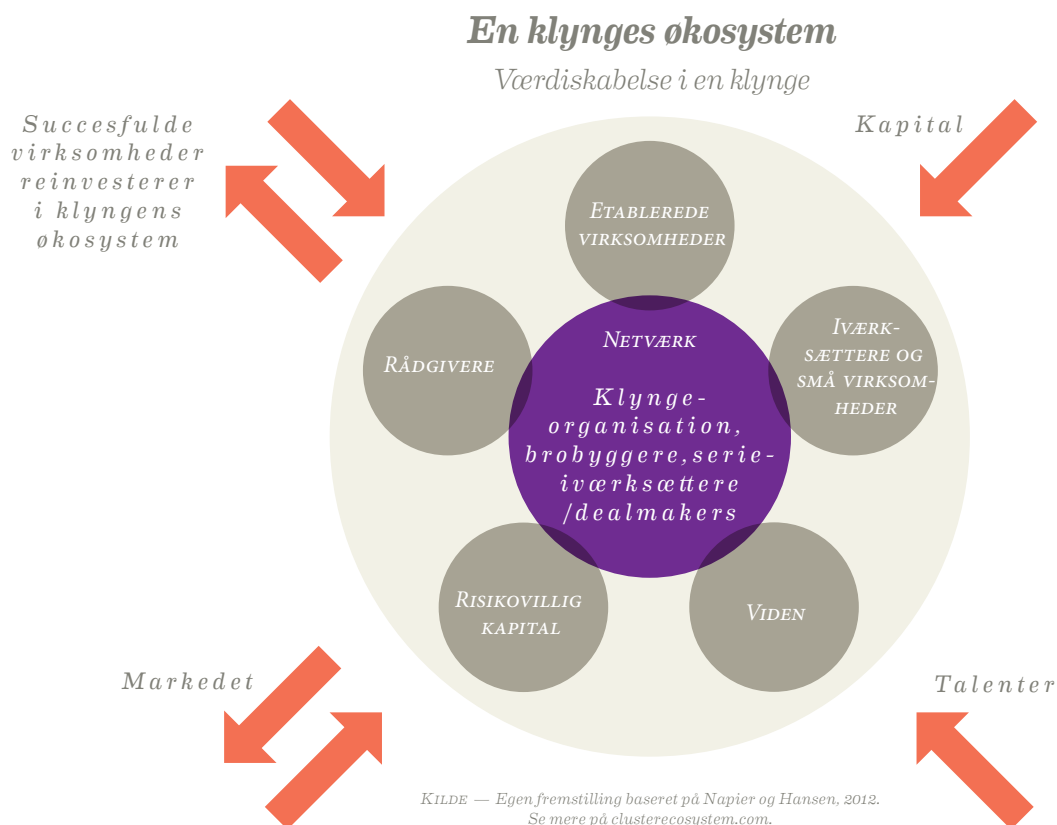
En klynges økosystem

Værdiskabelse i en klynge

Succesfulde virksomheder reinvesterer i klyngens økosystem

Kapital

Etablerede virksomheder

Rådgivere

Netværk

Iværksættere og små virksomheder

Klyngeorganisation, brobyggere, serieiværksættere /dealmakers

Risikovillig kapital

Viden

Markedet

Talenter

Kilde — Egen fremstilling baseret på Napier og Hansen, 2012. Se mere på clusterecosystem.com.